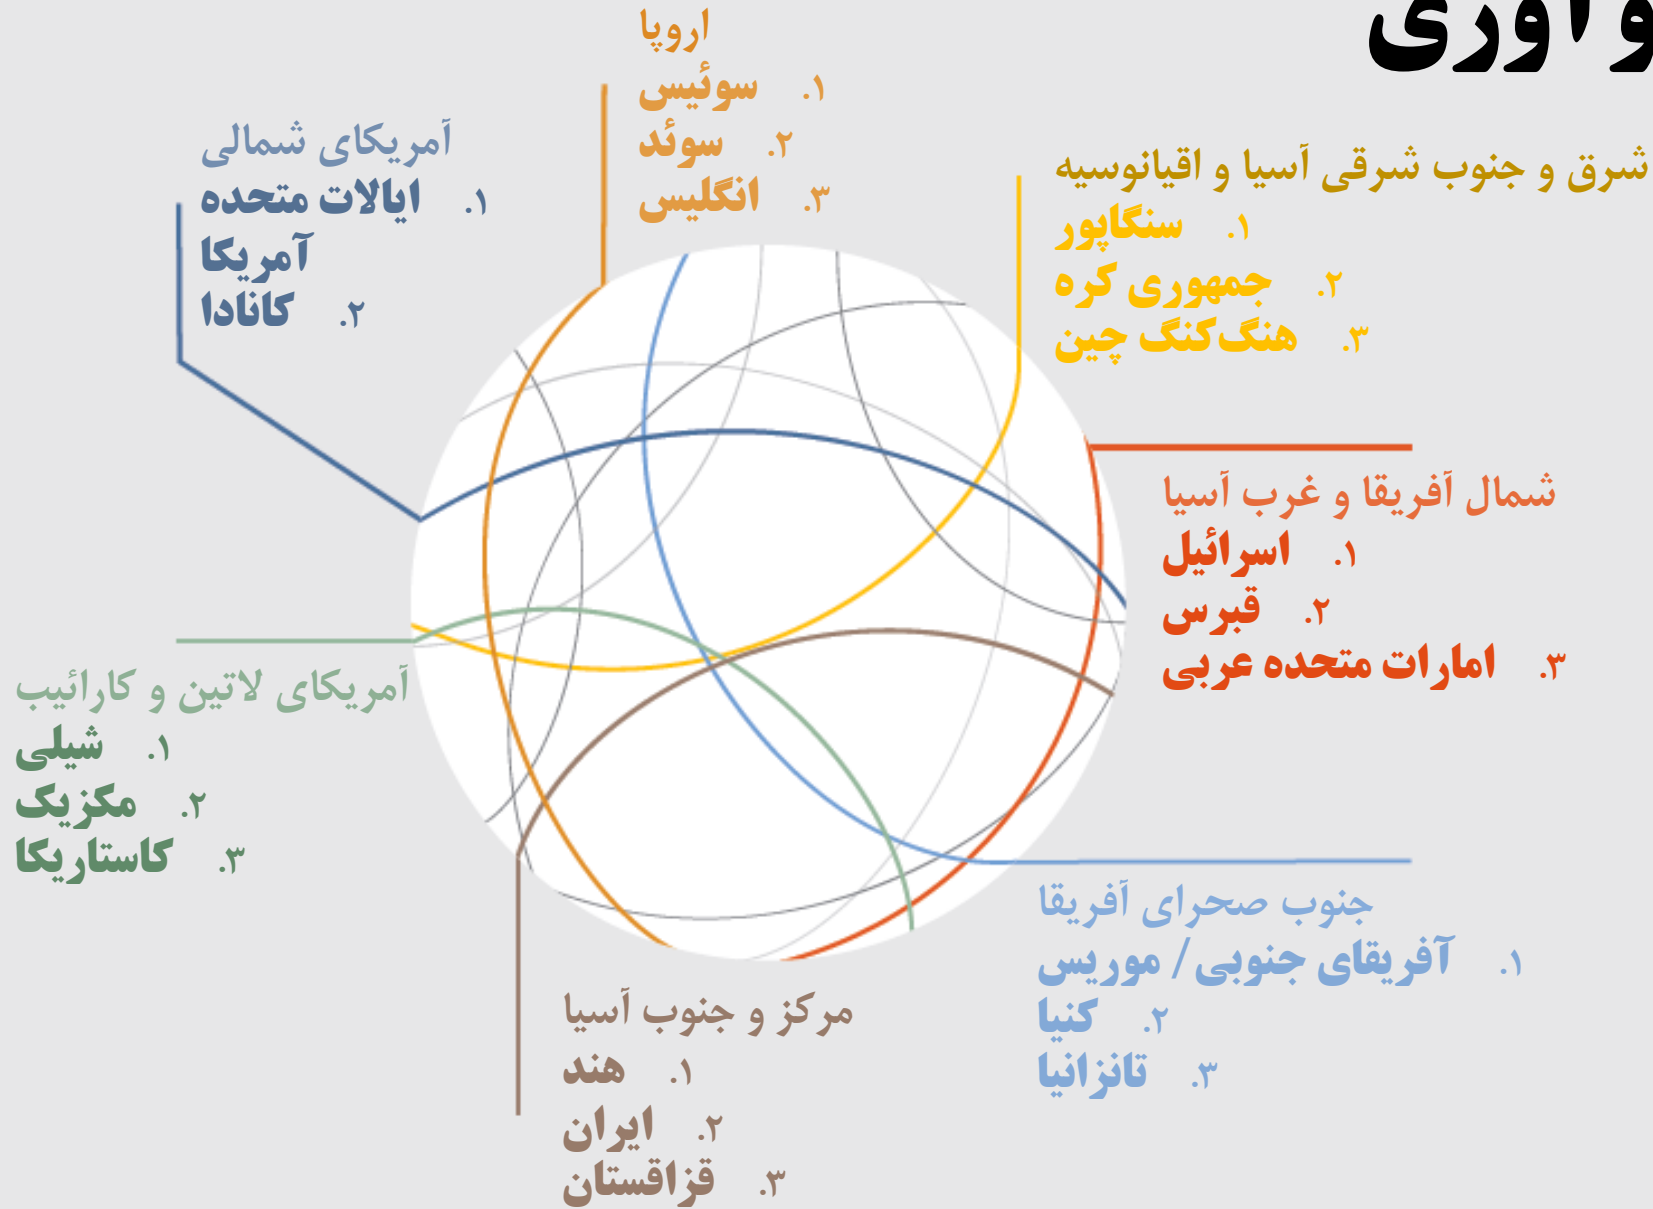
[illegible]وآوری

اروپا
۱. سوئیس
۲. سوئد
۳. انگلیس

آمریکای شمالی
۱. ایالات متحده آمریکا
۲. کانادا

شرق و جنوب شرقی آسیا و اقیانوسیه
۱. سنگاپور
۲. جمهوری کره
۳. هنگ‌کنگ چین

شمال آفریقا و غرب آسیا
۱. اسرائیل
۲. قبرس
۳. امارات متحده عربی

آمریکای لاتین و کارائیب
۱. شیلی
۲. مکزیک
۳. کاستاریکا

جنوب صحرای آفریقا
۱. آفریقای جنوبی / موریس
۲. کنیا
۳. تانزانیا

مرکز و جنوب آسیا
۱. هند
۲. ایران
۳. قزاقستان